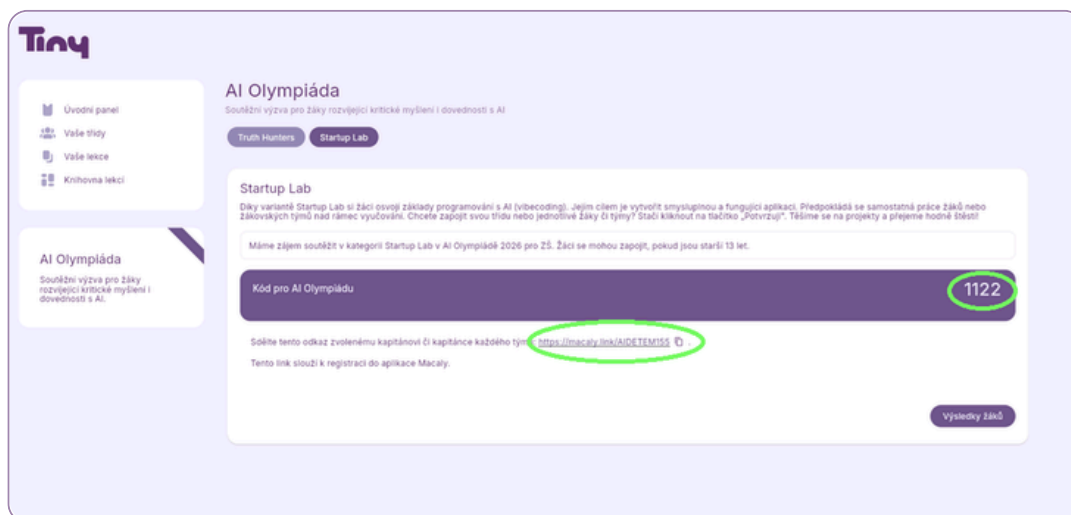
Tiny

Úvodní panel
Vaše třídy
Vaše lekce
Knihovna lekcí

AI Olympiáda
Soutěžní výzva pro žáky rozvíjející kritické myšlení i dovednosti s AI.

AI Olympiáda
Soutěžní výzva pro žáky rozvíjející kritické myšlení i dovednosti s AI

Truth Hunters
Startup Lab

Startup Lab
Díky variantě Startup Lab si žáci osvojí základy programování s AI (vibecoding). Jejím cílem je vytvořit smysluplnou a fungující aplikaci. Předpokládá se samostatná práce žáků nebo žákovských týmů nad rámec vyučování. Chcete zapojit svou třídu nebo jednotlivé žáky či týmy? Stačí kliknout na tlačítko „Potvrzuji". Těšíme se na projekty a přejeme hodně štěstí!

Máme zájem soutěžit v kategorii Startup Lab v AI Olympiádě 2026 pro ZŠ. Žáci se mohou zapojit, pokud jsou starší 13 let.

Kód pro AI Olympiádu
1122

Sdílejte tento odkaz zvolenému kapitánovi či kapitánce každého týmu: https://macaly.link/AIDETEM155

Tento link slouží k registraci do aplikace Macaly.

Výsledky žáků